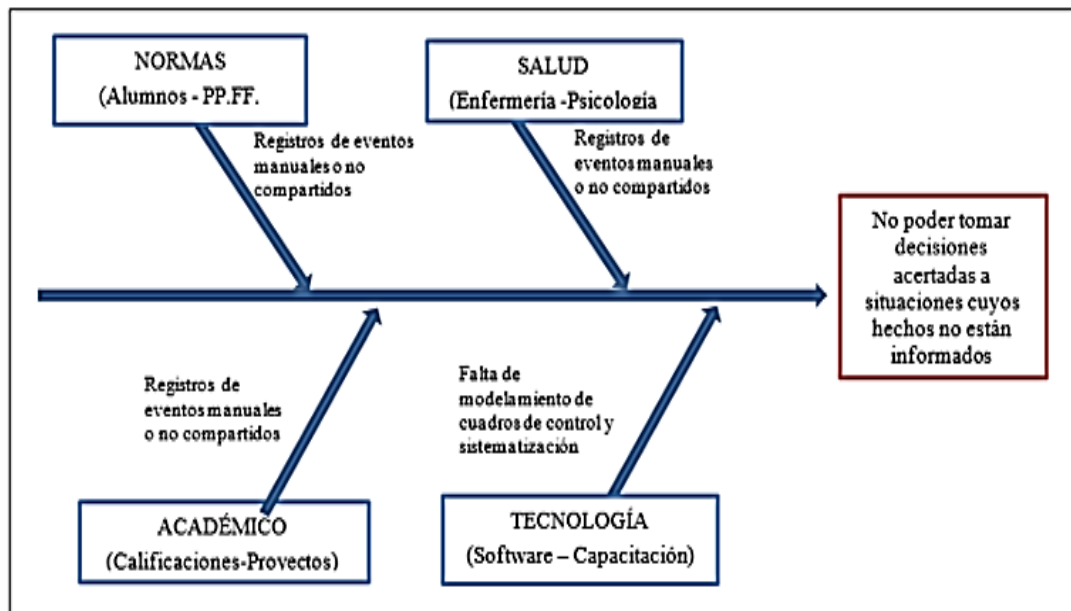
NORMAS
(Alumnos - PP.FF.

Registros de eventos manuales o no compartidos

SALUD
(Enfermería -Psicología

Registros de eventos manuales o no compartidos

No poder tomar decisiones acertadas a situaciones cuyos hechos no están informados

Registros de eventos manuales o no compartidos

Falta de modelamiento de cuadros de control y sistematización

ACADÉMICO
(Calificaciones-Proyectos)

TECNOLOGÍA
(Software – Capacitación)